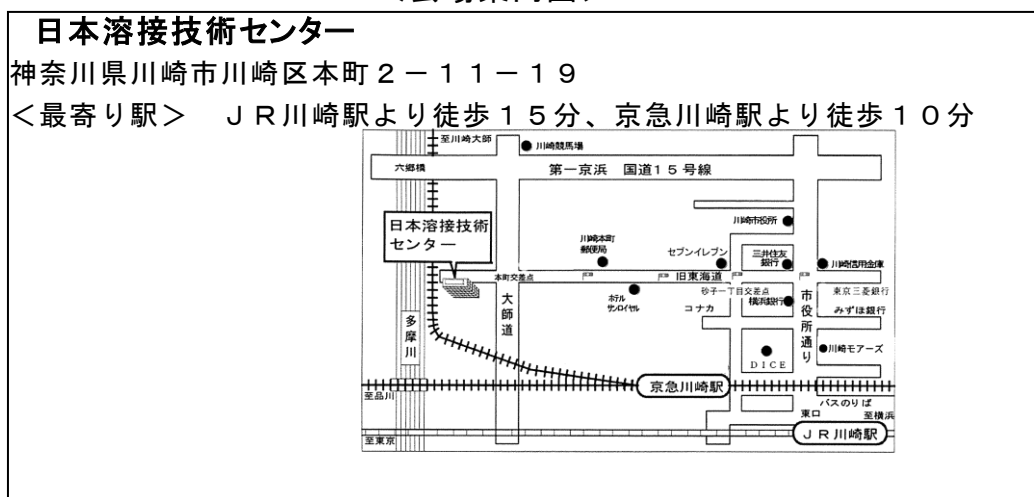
日本溶接技術センター
神奈川県川崎市川崎区本町２－１１－１９
＜最寄り駅＞　ＪＲ川崎駅より徒歩１５分、京急川崎駅より徒歩１０分

至川崎大師
川崎競馬場
六郷橋
第一京浜　国道１５号線
川崎市役所
日本溶接技術センター
川崎本町郵便局
セブンイレブン
三井住友銀行
川崎信用金庫
本町交差点
旧東海道
砂子一丁目交差点
ホテルサンロイヤル
横浜銀行
東京三菱銀行
コナカ
みずほ銀行
市役所通り
大師道
多摩川
川崎モアーズ
DICE
京急川崎駅
至品川
バスのりば
東口
至横浜
至東京
ＪＲ川崎駅